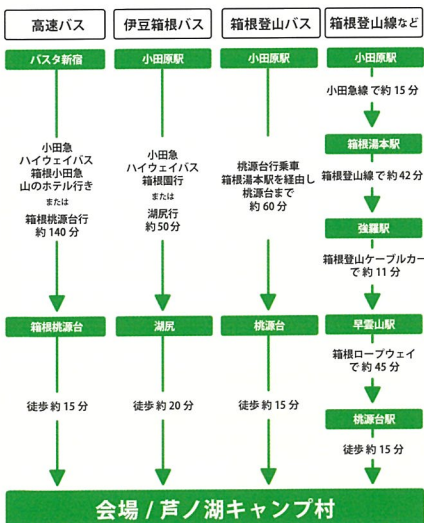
高速バス

バスタ新宿

小田急
ハイウェイバス
箱根小田急
山のホテル行き
または
箱根桃源台行
約 140 分

箱根桃源台

徒歩 約 15 分

伊豆箱根バス

小田原駅

小田急
ハイウェイバス
箱根園行
または
湖尻行
約 50 分

湖尻

徒歩 約 20 分

箱根登山バス

小田原駅

桃源台行乗車
箱根湯本駅を経由し
桃源台まで
約 60 分

桃源台

徒歩 約 15 分

箱根登山線など

小田原駅

小田急線 で 約 15 分

箱根湯本駅

箱根登山線 で 約 42 分

強羅駅

箱根登山ケーブルカー
で 約 11 分

早雲山駅

箱根ロープウェイ
で 約 45 分

桃源台駅

徒歩 約 15 分

会場 / 芦ノ湖キャンプ村